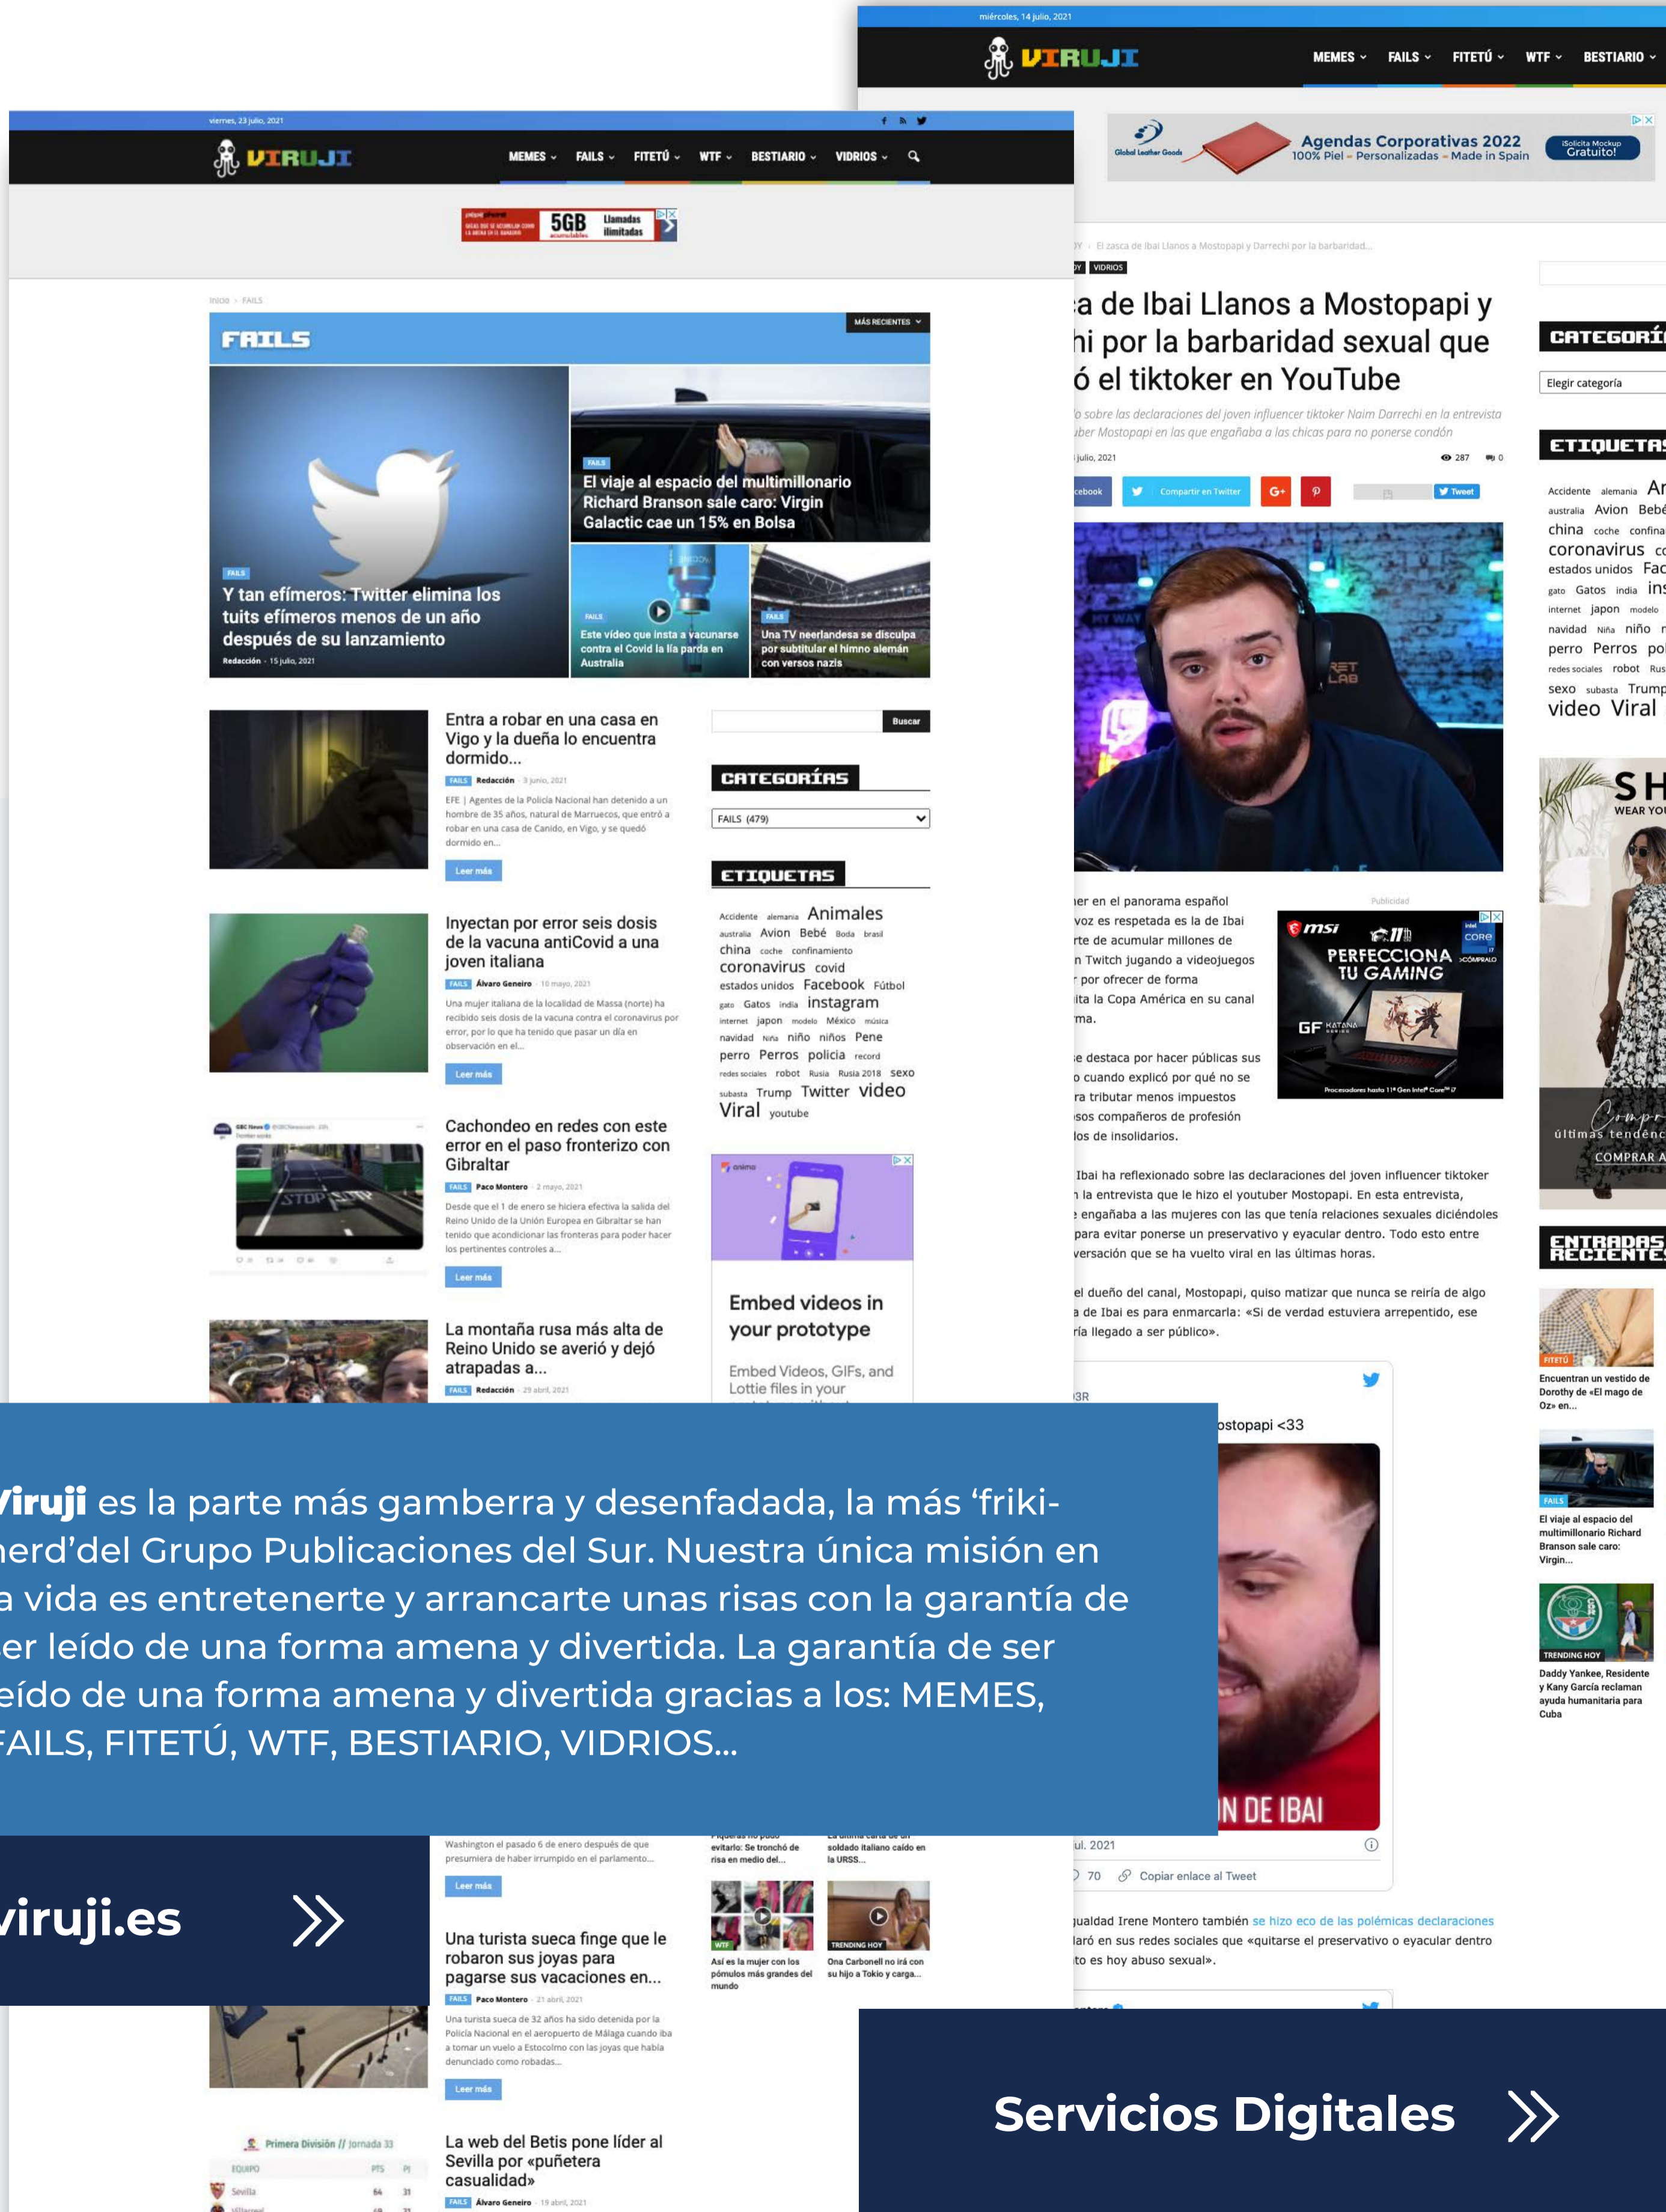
miércoles, 14 julio, 2021

VIRUJI

MEMES FAILS FITETÚ WTF BESTIARIO

Agendas Corporativas 2022
100% Piel - Personalizadas - Made in Spain
¡Solicita Mockup Gratuito!

viernes, 23 julio, 2021

VIRUJI

MEMES FAILS FITETÚ WTF BESTIARIO VIDRIOS

5GB Llamadas ilimitadas

INICIO › FAILS

FAILS

MÁS RECIENTES

El viaje al espacio del multimillonario Richard Branson sale caro: Virgin Galactic cae un 15% en Bolsa

Y tan efímeros: Twitter elimina los tuits efímeros menos de un año después de su lanzamiento
Redacción - 15 julio, 2021

Este vídeo que insta a vacunarse contra el Covid la lía parda en Australia

Una TV neerlandesa se disculpa por subtitular el himno alemán con versos nazis

Entra a robar en una casa en Vigo y la dueña lo encuentra dormido...
FAILS Redacción - 3 junio, 2021
EFE | Agentes de la Policía Nacional han detenido a un hombre de 35 años, natural de Marruecos, que entró a robar en una casa de Canido, en Vigo, y se quedó dormido en...
Leer más

Inyectan por error seis dosis de la vacuna antiCovid a una joven italiana
FAILS Álvaro Geneiro - 10 mayo, 2021
Una mujer italiana de la localidad de Massa (norte) ha recibido seis dosis de la vacuna contra el coronavirus por error, por lo que ha tenido que pasar un día en observación en el...
Leer más

Cachondeo en redes con este error en el paso fronterizo con Gibraltar
FAILS Paco Montero - 2 mayo, 2021
Desde que el 1 de enero se hiciera efectiva la salida del Reino Unido de la Unión Europea en Gibraltar se han tenido que acondicionar las fronteras para poder hacer los pertinentes controles a...
Leer más

La montaña rusa más alta de Reino Unido se averió y dejó atrapadas a...
FAILS Redacción - 29 abril, 2021

Buscar

CATEGORÍAS
FAILS (479)

ETIQUETAS
Accidente alemania Animales australia Avion Bebé Boda brasil china coche confinamiento coronavirus covid estados unidos Facebook Fútbol gato Gatos india instagram internet japon modelo México música navidad Niña niño niños Pene perro Perros policia record redes sociales robot Rusia Rusia 2018 sexo subasta Trump Twitter video Viral youtube

Embed videos in your prototype
Embed Videos, GIFs, and Lottie files in your

El zasca de Ibai Llanos a Mostopapi y Darrechi por la barbaridad...
VIDRIOS
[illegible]a de Ibai Llanos a Mostopapi y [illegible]hi por la barbaridad sexual que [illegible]ó el tiktoker en YouTube
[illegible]o sobre las declaraciones del joven influencer tiktoker Naim Darrechi en la entrevista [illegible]uber Mostopapi en las que engañaba a las chicas para no ponerse condón
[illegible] julio, 2021 287 0
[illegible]cebook Compartir en Twitter Tweet

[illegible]er en el panorama español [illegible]voz es respetada es la de Ibai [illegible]rte de acumular millones de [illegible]n Twitch jugando a videojuegos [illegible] por ofrecer de forma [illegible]ita la Copa América en su canal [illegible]ma.

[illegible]e destaca por hacer públicas sus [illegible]o cuando explicó por qué no se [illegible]ra tributar menos impuestos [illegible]sos compañeros de profesión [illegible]los de insolidarios.

Publicidad
msi PERFECCIONA TU GAMING GF
Procesadores hasta 11ª Gen Intel Core i7

Ibai ha reflexionado sobre las declaraciones del joven influencer tiktoker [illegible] la entrevista que le hizo el youtuber Mostopapi. En esta entrevista, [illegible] engañaba a las mujeres con las que tenía relaciones sexuales diciéndoles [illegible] para evitar ponerse un preservativo y eyacular dentro. Todo esto entre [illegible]versación que se ha vuelto viral en las últimas horas.

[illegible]el dueño del canal, Mostopapi, quiso matizar que nunca se reiría de algo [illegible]a de Ibai es para enmarcarla: «Si de verdad estuviera arrepentido, ese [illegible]ría llegado a ser público».

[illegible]ostopapi <33
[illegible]N DE IBAI
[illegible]ul. 2021
70 Copiar enlace al Tweet

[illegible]ualdad Irene Montero también se hizo eco de las polémicas declaraciones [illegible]aró en sus redes sociales que «quitarse el preservativo o eyacular dentro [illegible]to es hoy abuso sexual».

CATEGORÍ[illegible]
Elegir categoría
ETIQUETA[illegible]
Accidente alemania An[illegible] australia Avion Bebé china coche confina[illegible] coronavirus c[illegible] estados unidos Fac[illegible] gato Gatos india ins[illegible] internet japon modelo navidad Niña niño perro Perros po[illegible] redes sociales robot Rus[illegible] sexo subasta Trump video Viral

SH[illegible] WEAR YO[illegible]
últimas tendenc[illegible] COMPRAR A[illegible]

ENTRADAS RECIENTE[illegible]
FITETÚ Encuentran un vestido de Dorothy de «El mago de Oz» en...
FAILS El viaje al espacio del multimillonario Richard Branson sale caro: Virgin...
TRENDING HOY Daddy Yankee, Residente y Kany García reclaman ayuda humanitaria para Cuba

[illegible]iruji es la parte más gamberra y desenfadada, la más 'friki-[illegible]nerd'del Grupo Publicaciones del Sur. Nuestra única misión en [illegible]a vida es entretenerte y arrancarte unas risas con la garantía de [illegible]er leído de una forma amena y divertida. La garantía de ser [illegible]eído de una forma amena y divertida gracias a los: MEMES, FAILS, FITETÚ, WTF, BESTIARIO, VIDRIOS...

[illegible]iruji.es

Washington el pasado 6 de enero después de que presumiera de haber irrumpido en el parlamento...
Leer más

Una turista sueca finge que le robaron sus joyas para pagarse sus vacaciones en...
FAILS Paco Montero - 21 abril, 2021
Una turista sueca de 32 años ha sido detenida por la Policía Nacional en el aeropuerto de Málaga cuando iba a tomar un vuelo a Estocolmo con las joyas que había denunciado como robadas...
Leer más

evitarlo: Se tronchó de risa en medio del...
soldado italiano caído en la URSS...
WTF Así es la mujer con los pómulos más grandes del mundo
TRENDING HOY Ona Carbonell no irá con su hijo a Tokio y carga...

Primera División // Jornada 33
EQUIPO PTS PJ
Sevilla 64 31

La web del Betis pone líder al Sevilla por «puñetera casualidad»
FAILS Álvaro Geneiro - 19 abril, 2021

Servicios Digitales